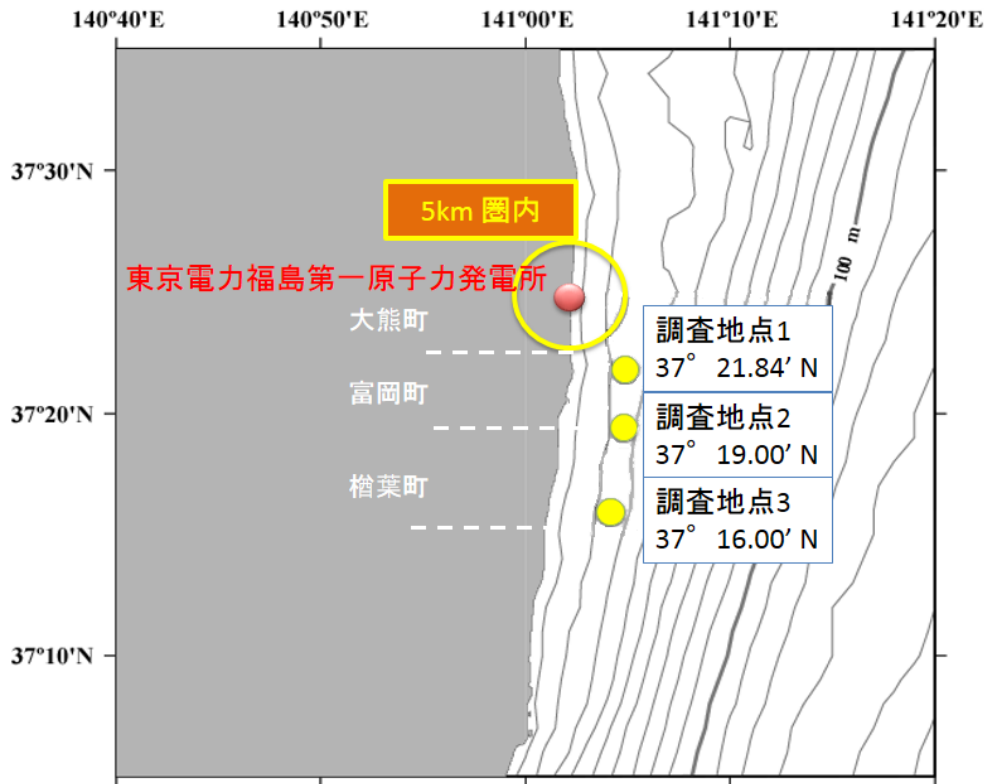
140°40'E
140°50'E
141°00'E
141°10'E
141°20'E

37°30'N
37°20'N
37°10'N

5km 圏内

東京電力福島第一原子力発電所

大熊町
富岡町
楢葉町

100 m

調査地点1
37° 21.84' N

調査地点2
37° 19.00' N

調査地点3
37° 16.00' N